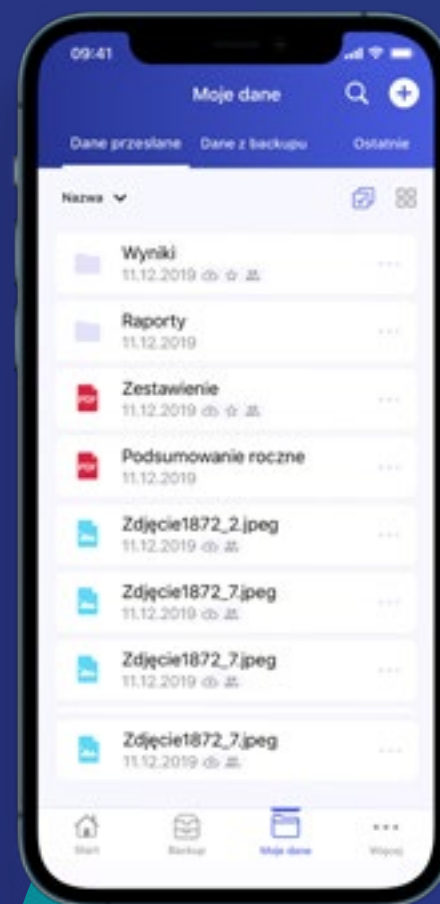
09:41

Moje dane

Dane przesłane
Dane z backupu
Ostatnie

Nazwa

Wyniki
11.12.2019

Raporty
11.12.2019

PDF
Zestawienie
11.12.2019

PDF
Podsumowanie roczne
11.12.2019

Zdjęcie1872_2.jpeg
11.12.2019

Zdjęcie1872_7.jpeg
11.12.2019

Zdjęcie1872_7.jpeg
11.12.2019

Zdjęcie1872_7.jpeg
11.12.2019

Start
Backup
Moje dane
Więcej